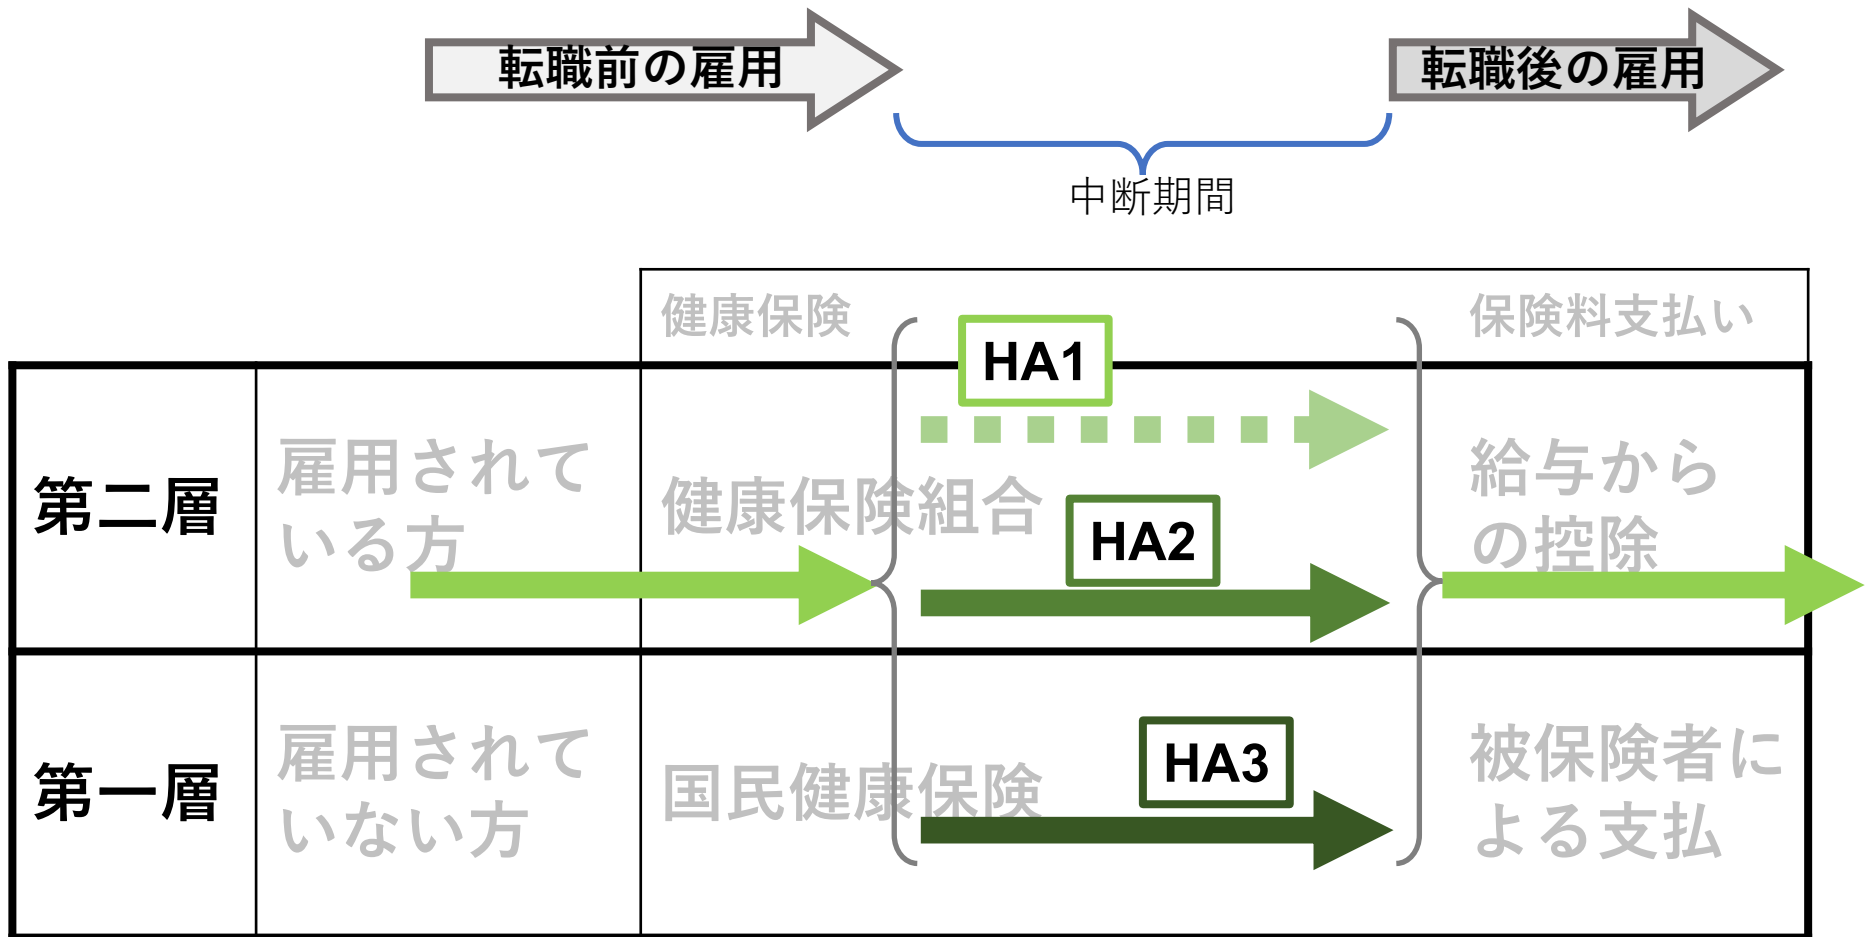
転職前の雇用

転職後の雇用

中断期間

| | | 健康保険 | | 保険料支払い |
|---|---|---|---|---|
| 第二層 | 雇用されている方 | 健康保険組合 | HA1 HA2 | 給与からの控除 |
| 第一層 | 雇用されていない方 | 国民健康保険 | HA3 | 被保険者による支払 |